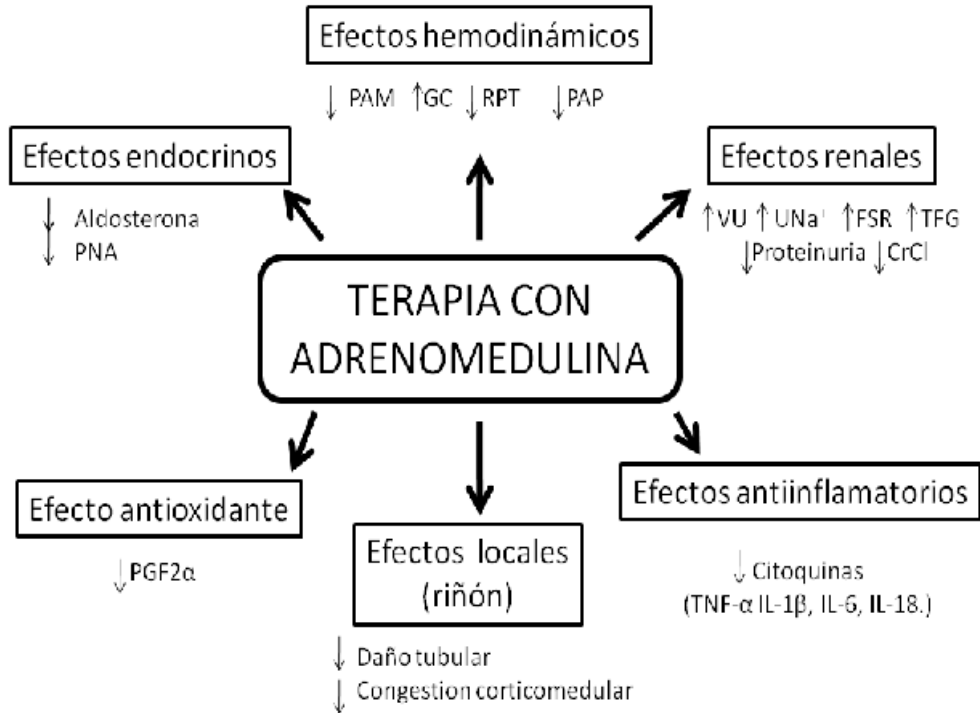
Efectos hemodinámicos

$\downarrow$ PAM $\uparrow$GC $\downarrow$RPT $\downarrow$PAP

Efectos endocrinos

$\downarrow$ Aldosterona
$\downarrow$ PNA

Efectos renales

$\uparrow$VU $\uparrow$UNa$^{+}$ $\uparrow$FSR $\uparrow$TFG
$\downarrow$Proteinuria $\downarrow$CrCl

TERAPIA CON ADRENOMEDULINA

Efecto antioxidante

$\downarrow$PGF2α

Efectos locales (riñón)

$\downarrow$ Daño tubular
$\downarrow$ Congestion corticomedular

Efectos antiinflamatorios

$\downarrow$ Citoquinas
(TNF-α IL-1β, IL-6, IL-18.)